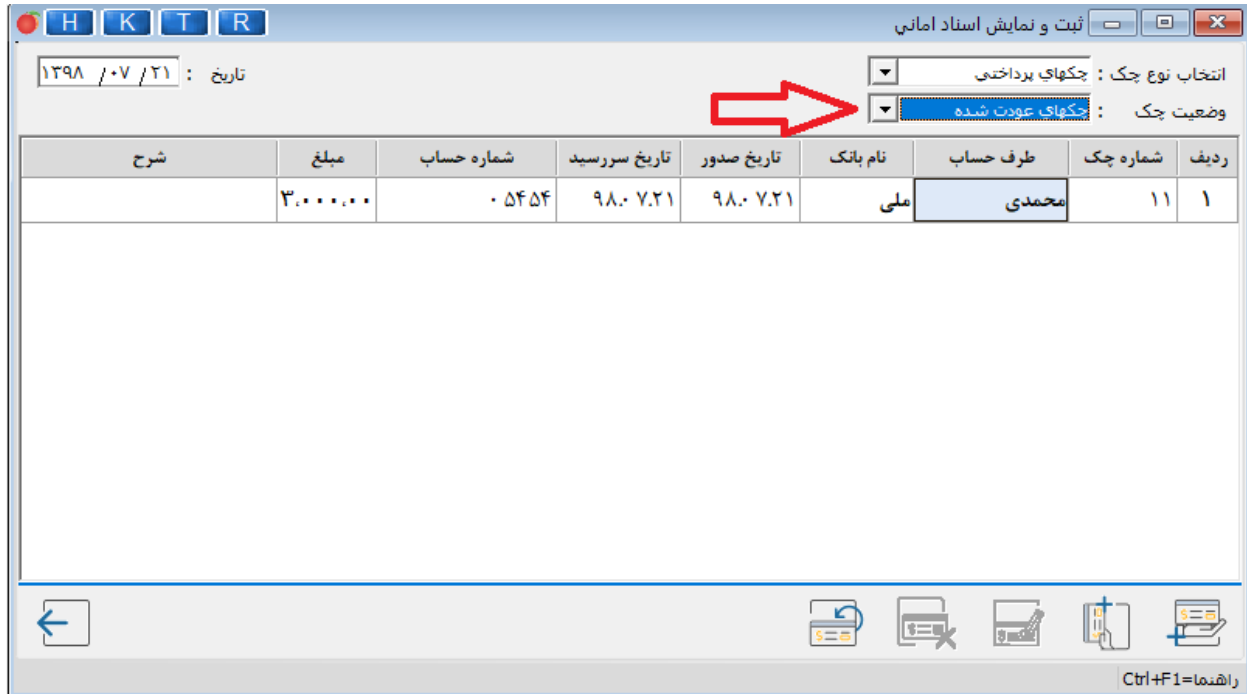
H K T R
ثبت و نمايش اسناد اماني

تاريخ : ۱۳۹۸ /۰۷ /۲۱
انتخاب نوع چک : چکهاي پرداختي
وضعيت چک : چکهاي عودت شده

| رديف | شماره چک | طرف حساب | نام بانک | تاريخ صدور | تاريخ سررسيد | شماره حساب | مبلغ | شرح |
|---|---|---|---|---|---|---|---|---|
| ۱ | ۱۱ | محمدی | ملی | ۹۸.۰۷.۲۱ | ۹۸.۰۷.۲۱ | ۰۵۴۵۴ | ۳,۰۰۰,۰۰ | |

راهنما=Ctrl+F1